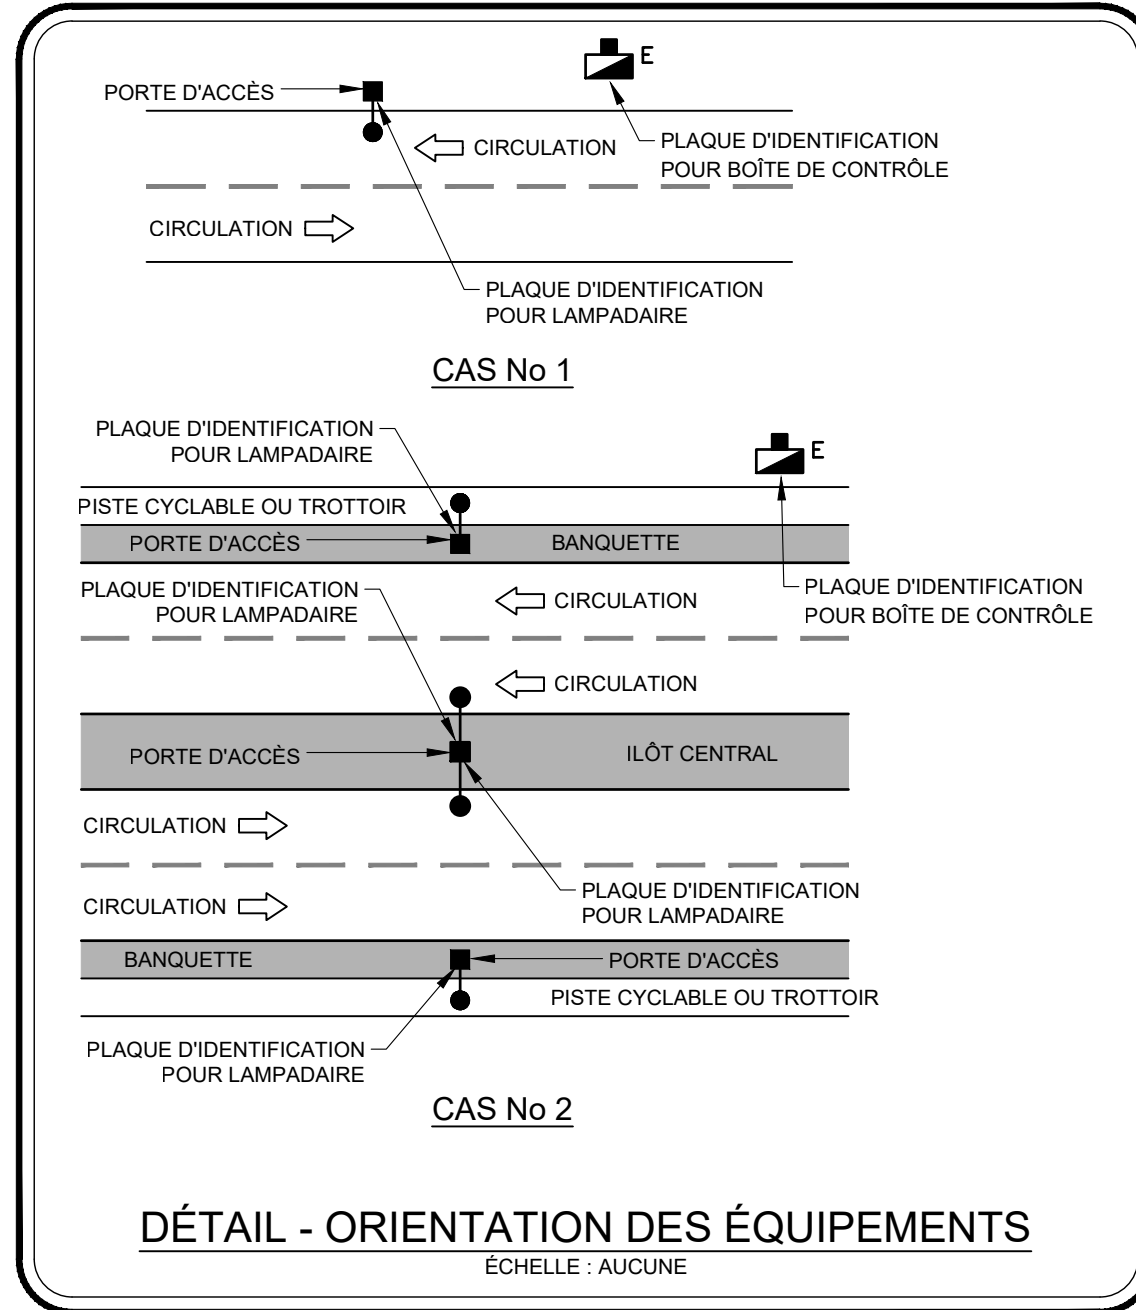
E

PORTE D'ACCÈS

CIRCULATION

PLAQUE D'IDENTIFICATION POUR BOÎTE DE CONTRÔLE

CIRCULATION

PLAQUE D'IDENTIFICATION POUR LAMPADAIRE

CAS No 1

PLAQUE D'IDENTIFICATION POUR LAMPADAIRE

E

PISTE CYCLABLE OU TROTTOIR

PORTE D'ACCÈS

BANQUETTE

PLAQUE D'IDENTIFICATION POUR LAMPADAIRE

CIRCULATION

PLAQUE D'IDENTIFICATION POUR BOÎTE DE CONTRÔLE

CIRCULATION

PORTE D'ACCÈS

ILÔT CENTRAL

CIRCULATION

PLAQUE D'IDENTIFICATION POUR LAMPADAIRE

CIRCULATION

BANQUETTE

PORTE D'ACCÈS

PISTE CYCLABLE OU TROTTOIR

PLAQUE D'IDENTIFICATION POUR LAMPADAIRE

CAS No 2

DÉTAIL - ORIENTATION DES ÉQUIPEMENTS

ÉCHELLE : AUCUNE